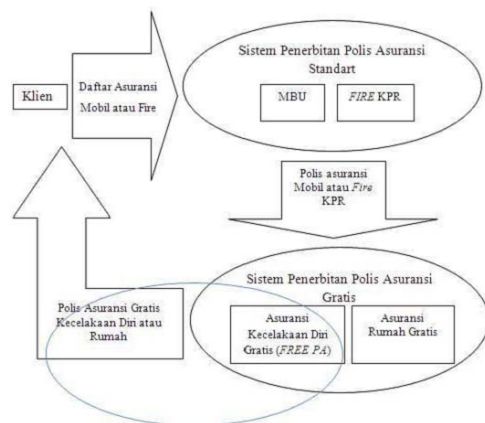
Klien

Daftar Asuransi Mobil atau Fire

Sistem Penerbitan Polis Asuransi Standart

MBU

*FIRE* KPR

Polis asuransi Mobil atau *Fire* KPR

Sistem Penerbitan Polis Asuransi Gratis

Polis Asuransi Gratis Kecelakaan Diri atau Rumah

Asuransi Kecelakaan Diri Gratis (*FREE PA*)

Asuransi Rumah Gratis